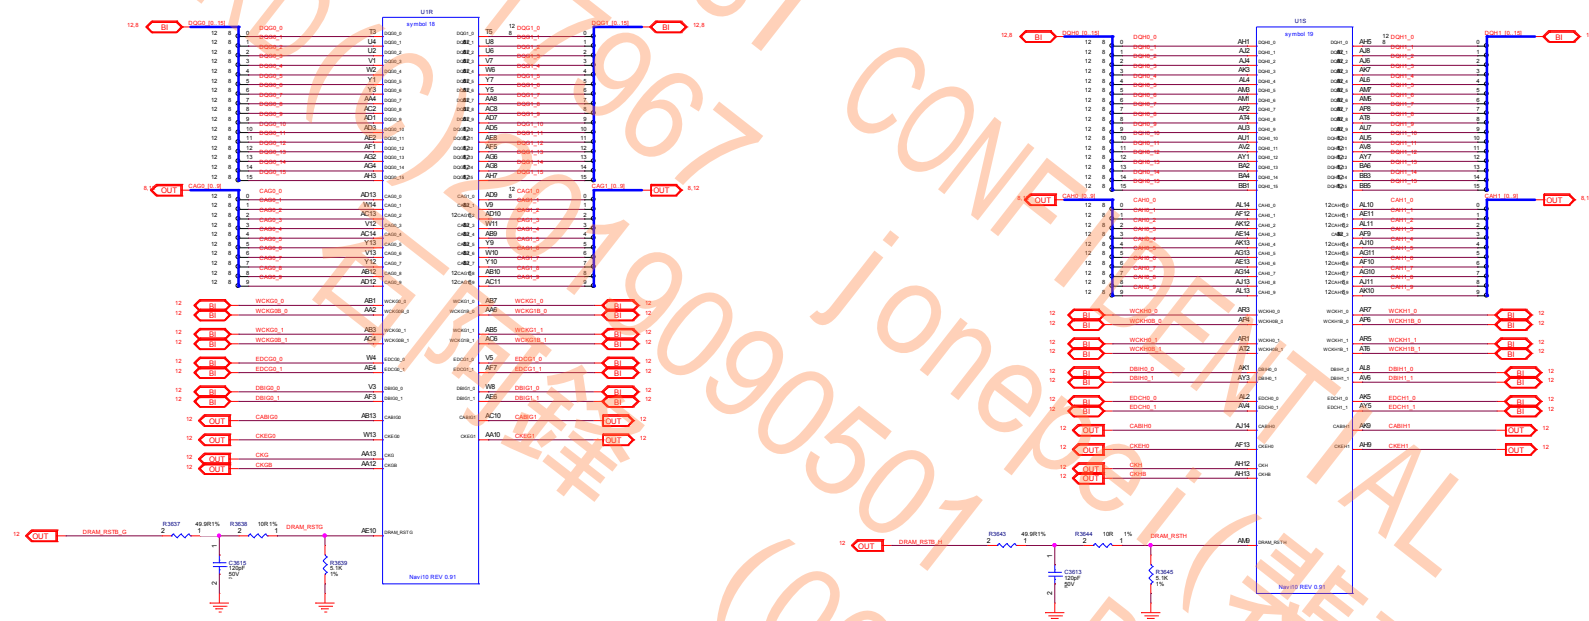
U1R
symbol 18

12,8 BI DQG0_[0..15]
DQG0_0 T3
DQG0_1 U4
DQG0_2 U2
DQG0_3 V1
DQG0_4 W2
DQG0_5 Y1
DQG0_6 Y3
DQG0_7 AA4
DQG0_8 AC2
DQG0_9 AD1
DQG0_10 AD3
DQG0_11 AE2
DQG0_12 AF1
DQG0_13 AG2
DQG0_14 AG4
DQG0_15 AH3

T5 DQG1_0
U8 DQG1_1
U6 DQG1_2
V7 DQG1_3
W6 DQG1_4
Y7 DQG1_5
Y5 DQG1_6
AA8 DQG1_7
AC8 DQG1_8
AD7 DQG1_9
AD5 DQG1_10
AE8 DQG1_11
AF5 DQG1_12
AG6 DQG1_13
AG8 DQG1_14
AH7 DQG1_15
DQG1_[0..15] BI 12,8

8,12 OUT CAG0_[0..9]
CAG0_0 AD13
CAG0_1 W14
CAG0_2 AC13
CAG0_3 Y12
CAG0_4 AC14
CAG0_5 Y13
CAG0_6 V13
CAG0_7 Y14
CAG0_8 AB12
CAG0_9 AD12

AD9 CAG1_0
V9 CAG1_1
AD10 CAG1_2
W11 CAG1_3
AB9 CAG1_4
Y9 CAG1_5
W10 CAG1_6
Y10 CAG1_7
AB10 CAG1_8
AC11 CAG1_9
CAG1_[0..9] OUT 8,12

12 BI WCKG0_0 AB1
12 BI WCKG0B_0 AA2
12 BI WCKG0_1 AB3
12 BI WCKG0B_1 AC4
12 BI EDCG0_0 W4
12 BI EDCG0_1 AE4
12 BI DBIG0_0 V3
12 BI DBIG0_1 AF3
12 OUT CABIG0 AB13
12 OUT CKEG0 W13
12 OUT CKG AA13
12 OUT CKGB AA12

AB7 WCKG1_0 BI 12
AA6 WCKG1B_0 BI 12
AB5 WCKG1_1 BI 12
AC6 WCKG1B_1 BI 12
V5 EDCG1_0 BI 12
AF7 EDCG1_1 BI 12
W8 DBIG1_0 BI 12
AE6 DBIG1_1 BI 12
AC10 CABIG1 OUT 12
AA10 CKEG1 OUT 12

12 OUT DRAM_RSTB_G
R3637 49.9R1% 2 1
R3636 10R1% 2 1
DRAM_RSTG AE10 DRAM_RSTG
C3615 120pF 50V
R3639 5.1K 1%
Navi10 REV 0.91

U1S
symbol 19

12,8 BI DQH0_[0..15]
DQH0_0 AH1
DQH0_1 AJ2
DQH0_2 AJ4
DQH0_3 AK3
DQH0_4 AL4
DQH0_5 AM5
DQH0_6 AM1
DQH0_7 AP2
DQH0_8 AT4
DQH0_9 AU3
DQH0_10 AU1
DQH0_11 AV2
DQH0_12 AY1
DQH0_13 BA2
DQH0_14 BA4
DQH0_15 BB1

AH5 DQH1_0
AJ8 DQH1_1
AJ6 DQH1_2
AK7 DQH1_3
AL6 DQH1_4
AM7 DQH1_5
AM5 DQH1_6
AP8 DQH1_7
AT8 DQH1_8
AU7 DQH1_9
AU5 DQH1_10
AV8 DQH1_11
AY7 DQH1_12
BA6 DQH1_13
BB3 DQH1_14
BB5 DQH1_15
DQH1_[0..15] BI 12,8

8 OUT CAH0_[0..9]
CAH0_0 AL14
CAH0_1 AF12
CAH0_2 AK12
CAH0_3 AE14
CAH0_4 AK13
CAH0_5 AG13
CAH0_6 AE13
CAH0_7 AG14
CAH0_8 AJ13
CAH0_9 AL13

AL10 CAH1_0
AE11 CAH1_1
AL11 CAH1_2
AF9 CAH1_3
AJ10 CAH1_4
AG11 CAH1_5
AF10 CAH1_6
AG10 CAH1_7
AJ11 CAH1_8
AK10 CAH1_9
CAH1_[0..9] OUT 8,1

12 BI WCKH0_0 AR3
12 BI WCKH0B_0 AP4
12 BI WCKH0_1 AR1
12 BI WCKH0B_1 AT2
12 BI DBIH0_0 AK1
12 BI DBIH0_1 AY3
12 BI EDCH0_0 AL2
12 BI EDCH0_1 AV4
12 OUT CABIH0 AJ14
12 OUT CKEH0 AF13
12 OUT CKH AH12
12 OUT CKHB AH13

AR7 WCKH1_0 BI 12
AR6 WCKH1B_0 BI 12
AR5 WCKH1_1 BI 12
AT6 WCKH1B_1 BI 12
AL8 DBIH1_0 BI 12
AV6 DBIH1_1 BI 12
AK5 EDCH1_0 BI 12
AY5 EDCH1_1 BI 12
AK9 CABIH1 OUT 12
AH9 CKEH1 OUT 12

12 OUT DRAM_RSTB_H
R3643 49.9R1% 2 1
R3644 10R 1% 2 1
DRAM_RSTH AM9 DRAM_RSTH
C3613 120pF 50V
R3645 5.1K 1%
Navi10 REV 0.91

CONFIDENTIAL
Jonepai